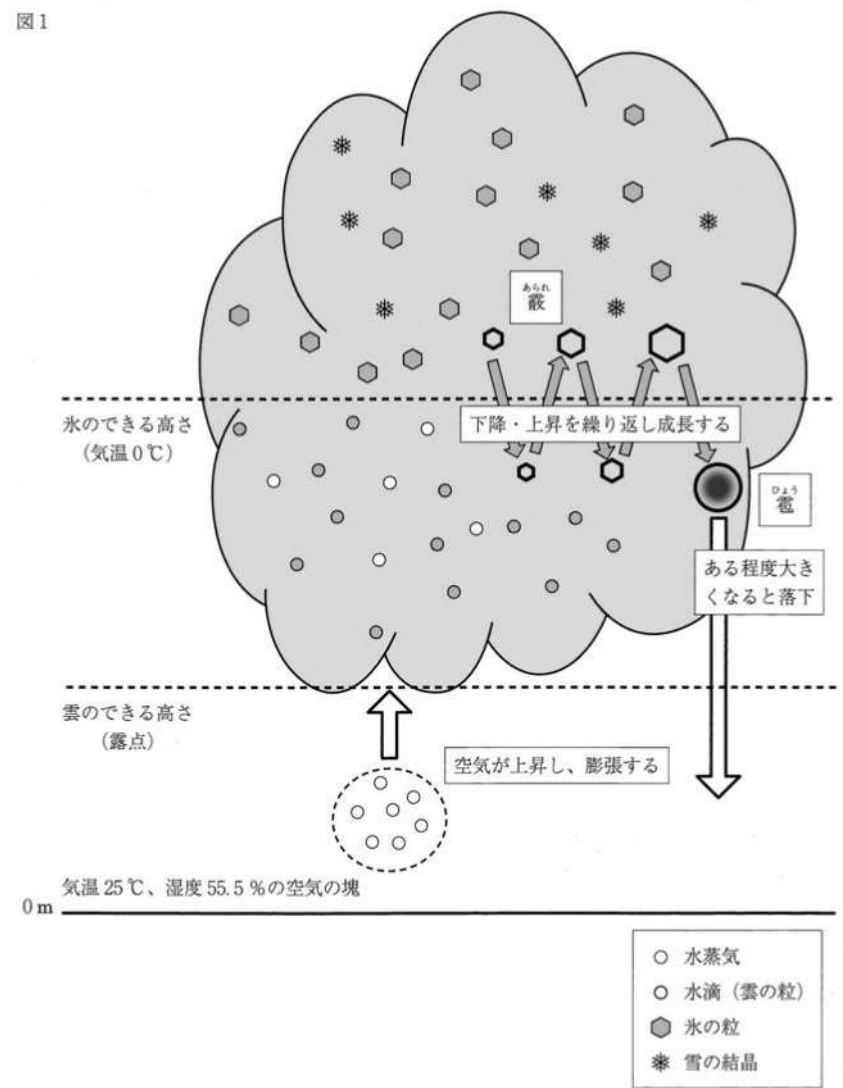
図1

あられ
霰

氷のできる高さ
（気温0℃）

下降・上昇を繰り返し成長する

ひょう
雹

ある程度大きくなると落下

雲のできる高さ
（露点）

空気が上昇し、膨張する

気温25℃、湿度55.5％の空気の塊

0 m

○ 水蒸気
○ 水滴（雲の粒）
氷の粒
❋ 雪の結晶